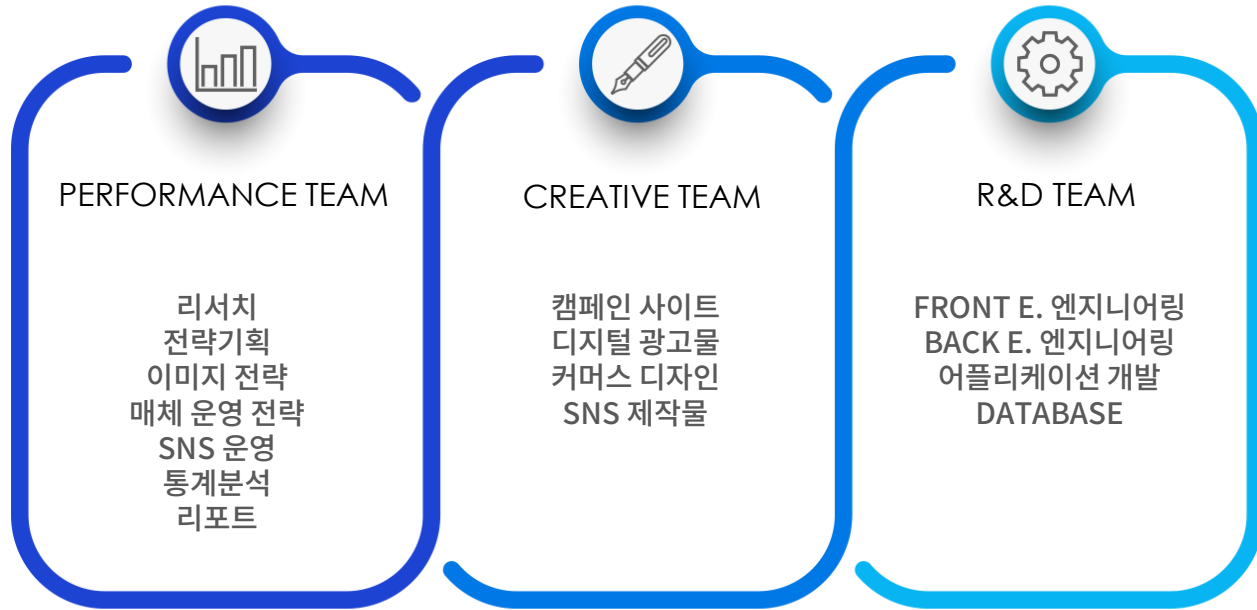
PERFORMANCE TEAM

리서치
전략기획
이미지 전략
매체 운영 전략
SNS 운영
통계분석
리포트

CREATIVE TEAM

캠페인 사이트
디지털 광고물
커머스 디자인
SNS 제작물

R&D TEAM

FRONT E. 엔지니어링
BACK E. 엔지니어링
어플리케이션 개발
DATABASE